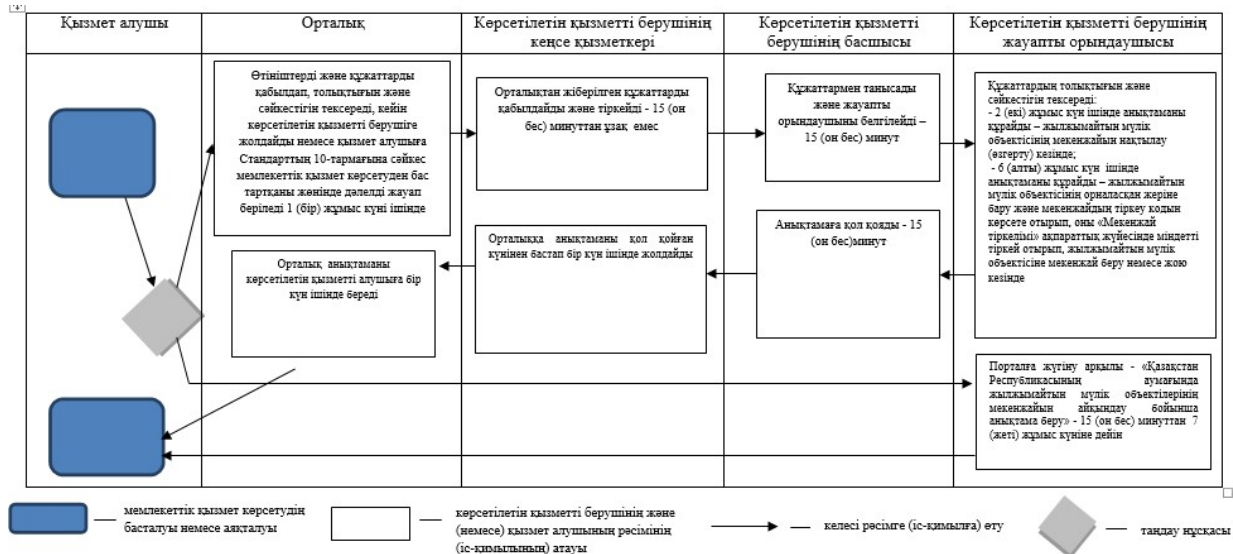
| Қызмет алушы | Орталық | Көрсетілетін қызметті берушінің кеңсе қызметкері | Көрсетілетін қызметті берушінің басшысы | Көрсетілетін қызметті берушінің жауапты орындаушысы |
|---|---|---|---|---|

Өтініштерді және құжаттарды қабылдап, толықтығын және сәйкестігін тексереді, кейін көрсетілетін қызметті берушіге жолдайды немесе қызмет алушыға Стандарттың 10-тармағына сәйкес мемлекеттік қызмет көрсетуден бас тартқаны жөнінде дәлелді жауап беріледі 1 (бір) жұмыс күні ішінде

Орталықтан жіберілген құжаттарды қабылдайды және тіркейді - 15 (он бес) минуттан ұзақ емес

Құжаттармен танысады және жауапты орындаушыны белгілейді – 15 (он бес) минут

Құжаттардың толықтығын және сәйкестігін тексереді:
- 2 (екі) жұмыс күн ішінде анықтаманы құрайды – жылжымайтын мүлік объектісінің мекенжайын нақтылау (өзгерту) кезінде;
- 6 (алты) жұмыс күн ішінде анықтаманы құрайды – жылжымайтын мүлік объектісінің орналасқан жеріне бару және мекенжайдың тіркеу кодын көрсете отырып, оны «Мекенжай тіркелімі» ақпараттық жүйесінде міндетті тіркей отырып, жылжымайтын мүлік объектісіне мекенжай беру немесе жою кезінде

Анықтамаға қол қояды - 15 (он бес)минут

Орталыққа анықтаманы қол қойған күнінен бастап бір күн ішінде жолдайды

Орталық анықтаманы көрсетілетін қызметті алушыға бір күн ішінде береді

Порталға жүгіну арқылы - «Қазақстан Республикасының аумағында жылжымайтын мүлік объектілерінің мекенжайын айқындау бойынша анықтама беру» - 15 (он бес) минуттан 7 (жеті) жұмыс күніне дейін

— мемлекеттік қызмет көрсетудің басталуы немесе аяқталуы

— көрсетілетін қызметті берушінің және (немесе) қызмет алушының рәсімінің (іс-қимылының) атауы

— келесі рәсімге (іс-қимылға) өту

— таңдау нұсқасы